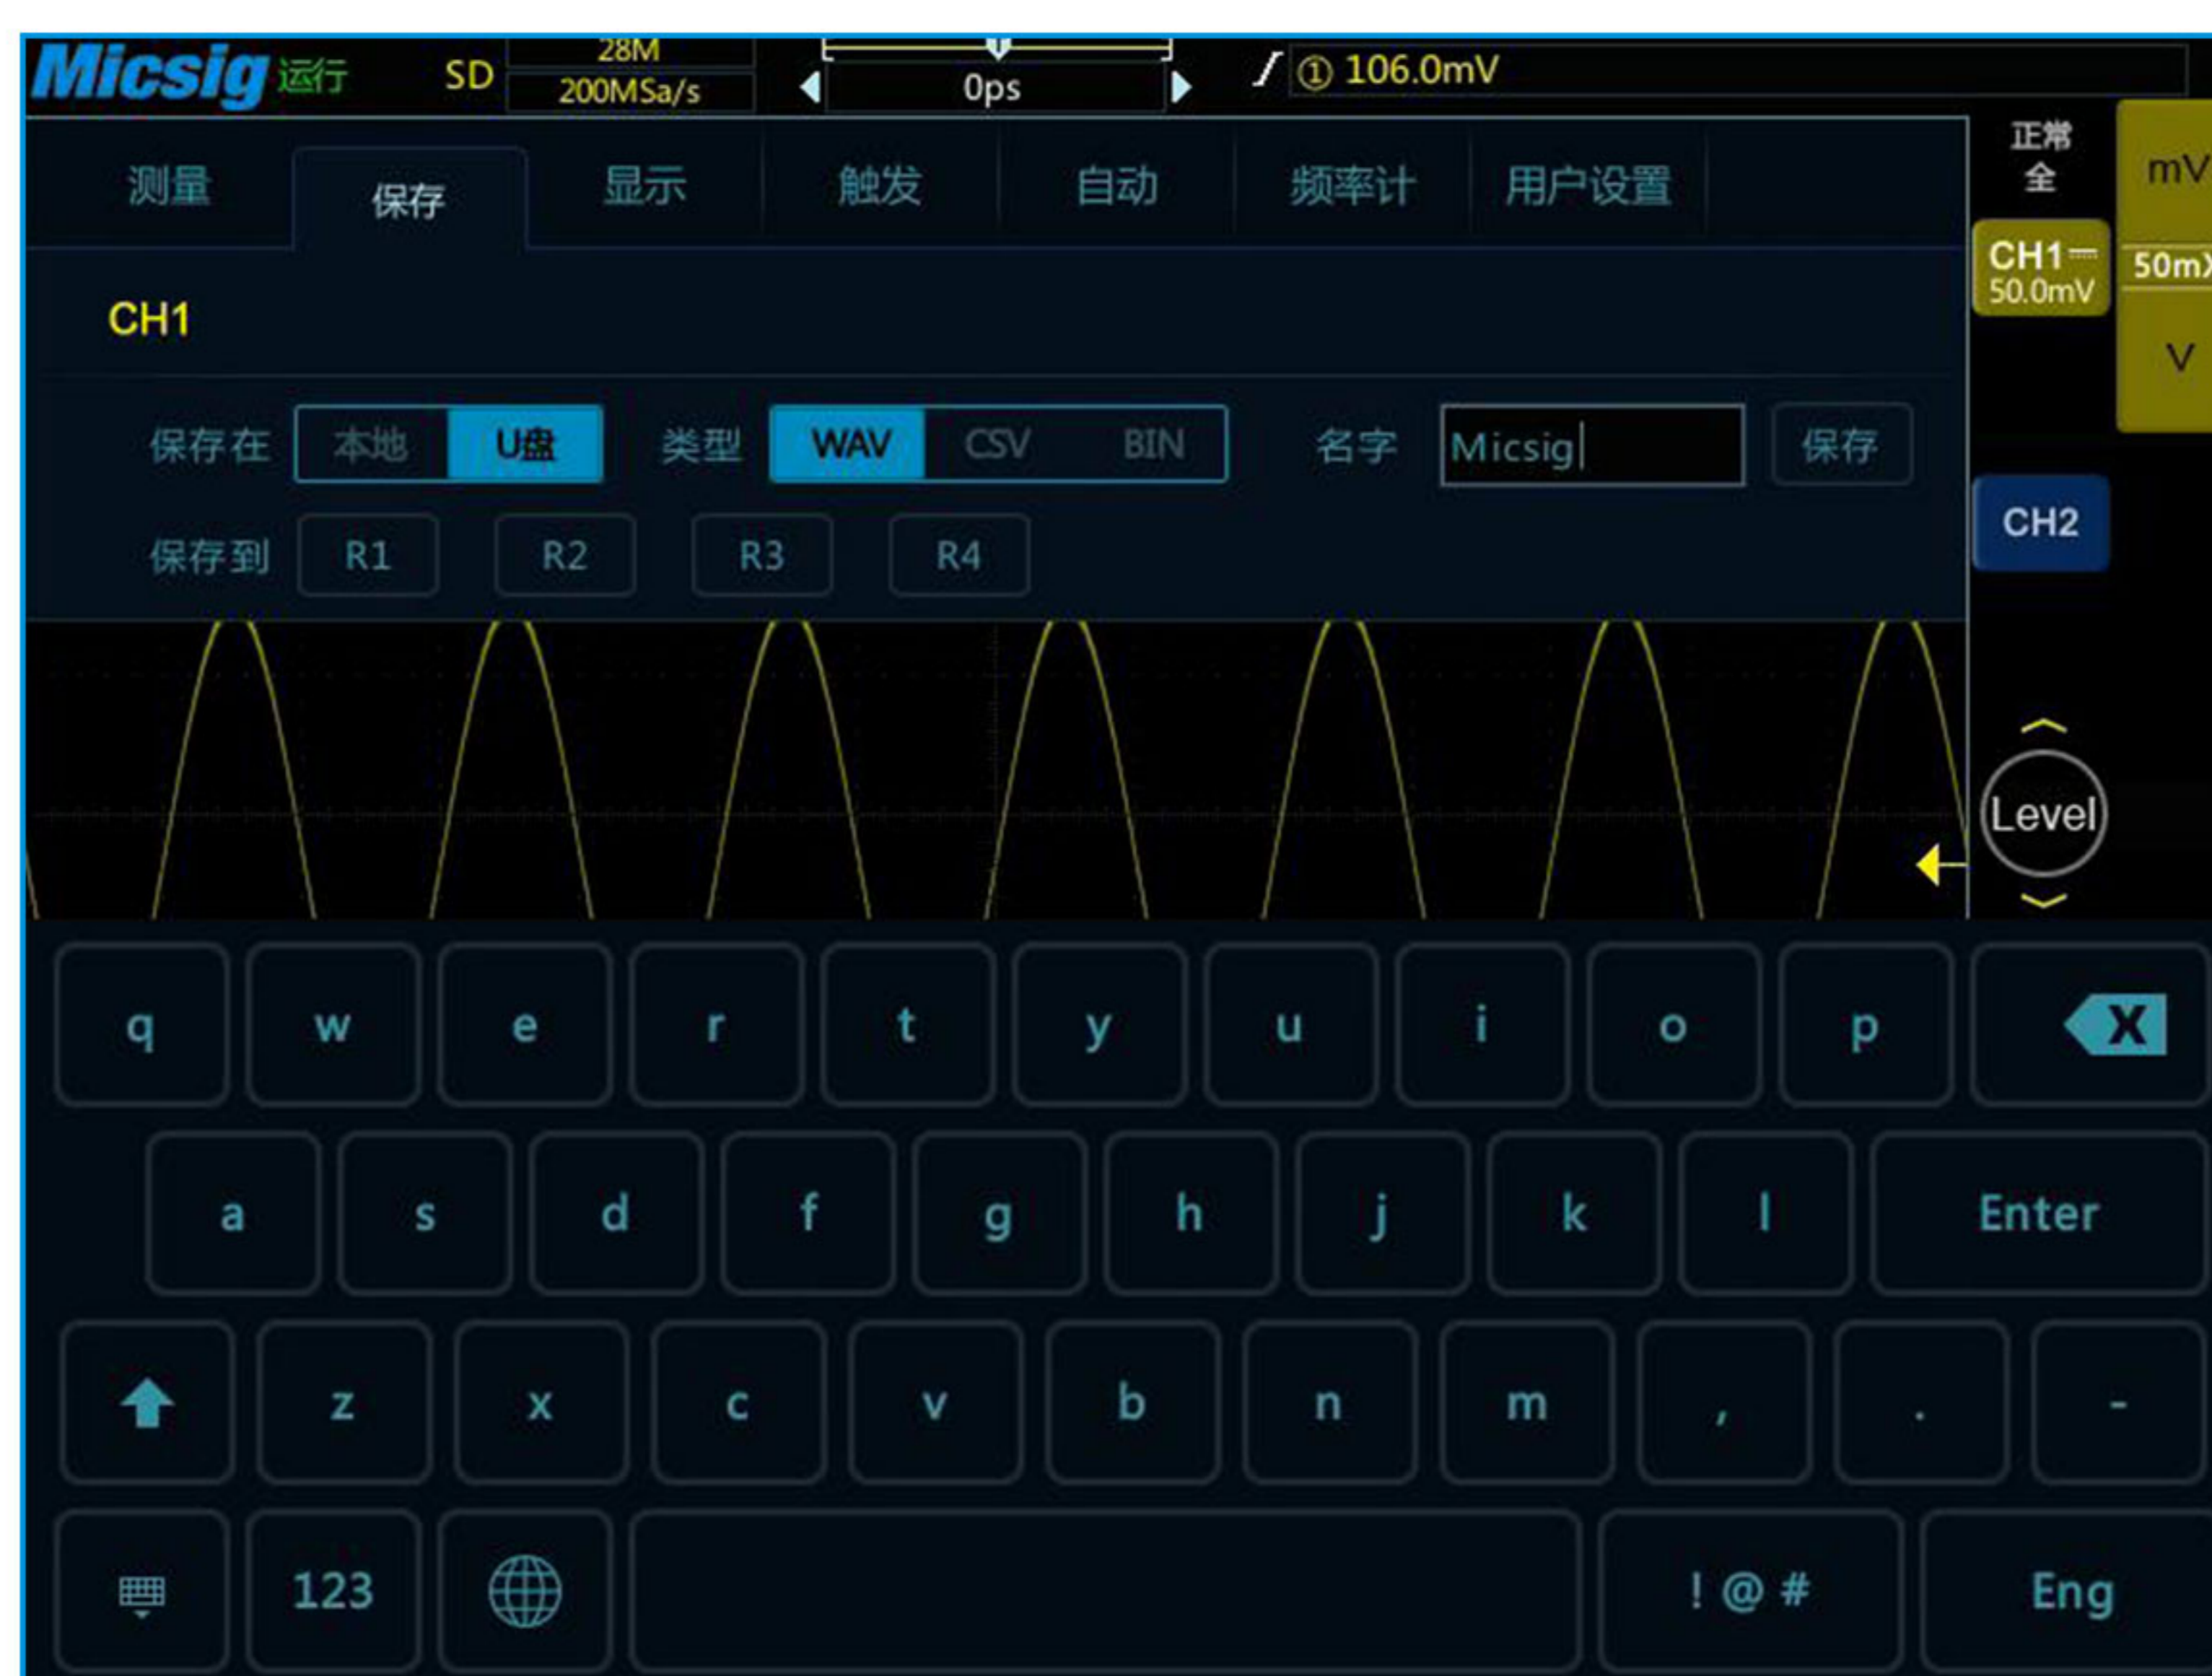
Micsig 运行 SD 28M 200MSa/s 0ps ① 106.0mV

测量 保存 显示 触发 自动 频率计 用户设置

正常 全

mV

CH1 50.0mV

50m

V

CH1

保存在 本地 U盘 类型 WAV CSV BIN 名字 Micsig 保存

保存到 R1 R2 R3 R4

CH2

Level

q w e r t y u i o p

a s d f g h j k l Enter

z x c v b n m , . -

123 ! @ # Eng